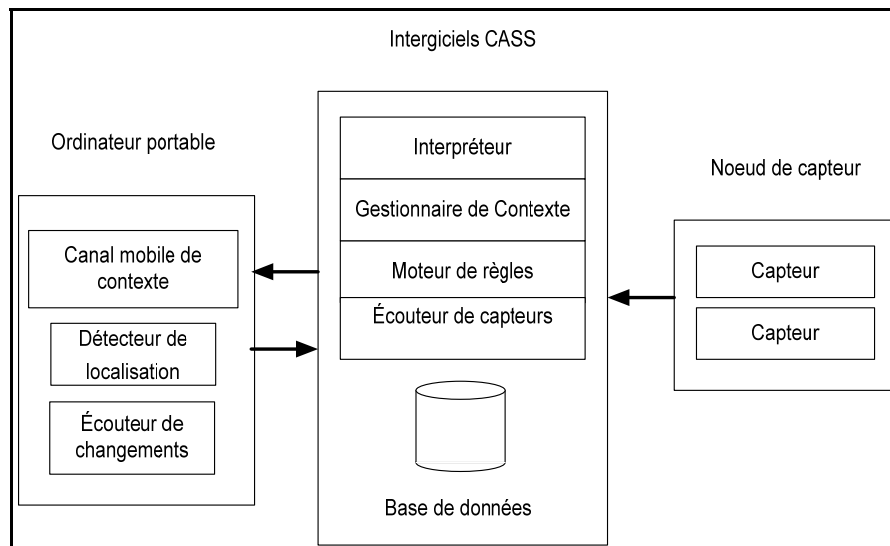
Intergiciels CASS

Ordinateur portable

Canal mobile de contexte

Détecteur de localisation

Écouteur de changements

Interpréteur

Gestionnaire de Contexte

Moteur de règles

Écouteur de capteurs

Base de données

Noeud de capteur

Capteur

Capteur